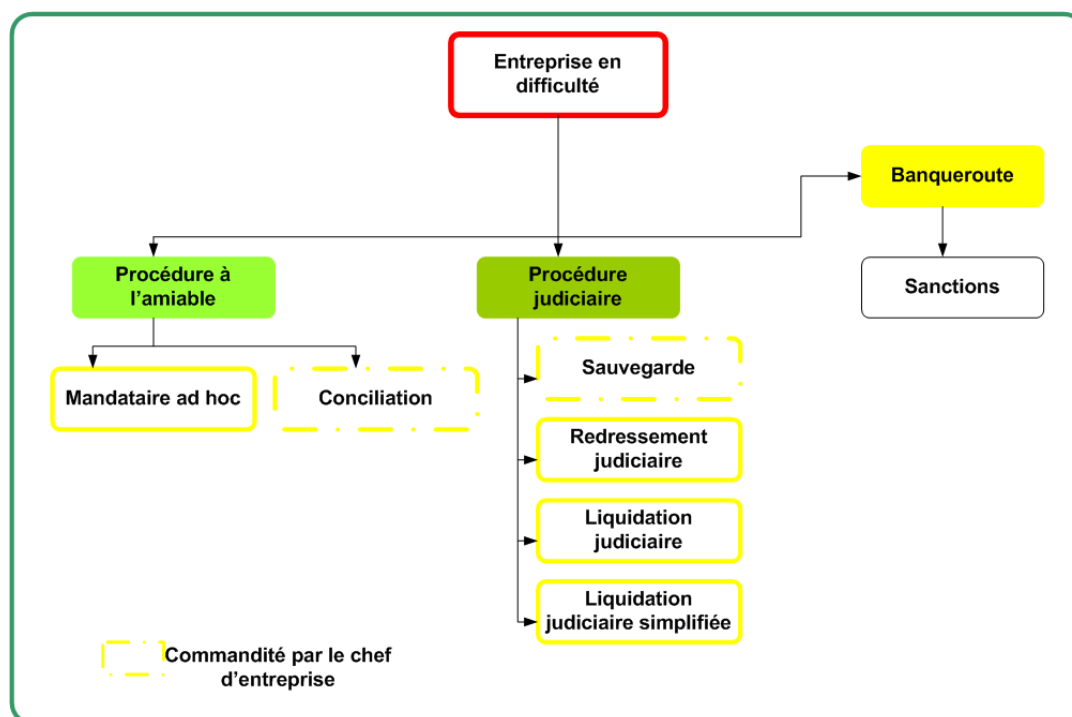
Entreprise en difficulté

Banqueroute

Procédure à l'amiable

Procédure judiciaire

Sanctions

Mandataire ad hoc

Conciliation

Sauvegarde

Redressement judiciaire

Liquidation judiciaire

Liquidation judiciaire simplifiée

Commandité par le chef d'entreprise